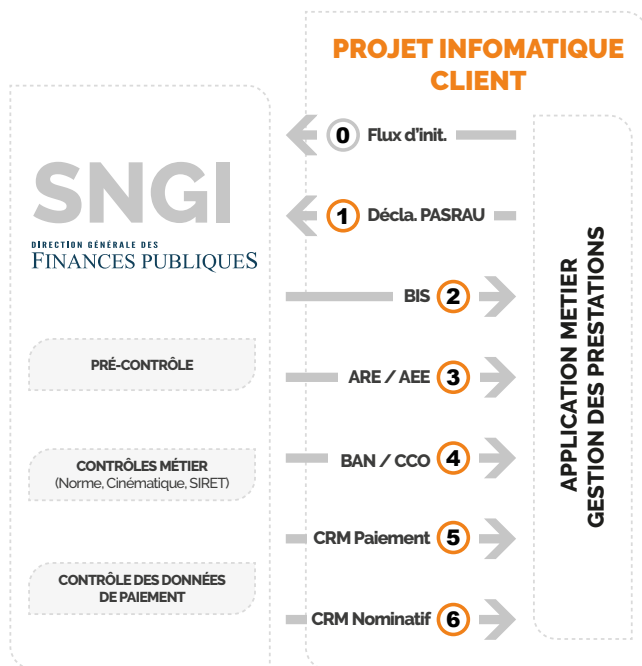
PROJET INFOMATIQUE CLIENT

SNGI

DIRECTION GÉNÉRALE DES FINANCES PUBLIQUES

0 Flux d'init.

1 Décla. PASRAU

BIS 2

PRÉ-CONTRÔLE

ARE / AEE 3

CONTRÔLES MÉTIER (Norme, Cinématique, SIRET)

BAN / CCO 4

CRM Paiement 5

CONTRÔLE DES DONNÉES DE PAIEMENT

CRM Nominatif 6

APPLICATION METIER GESTION DES PRESTATIONS